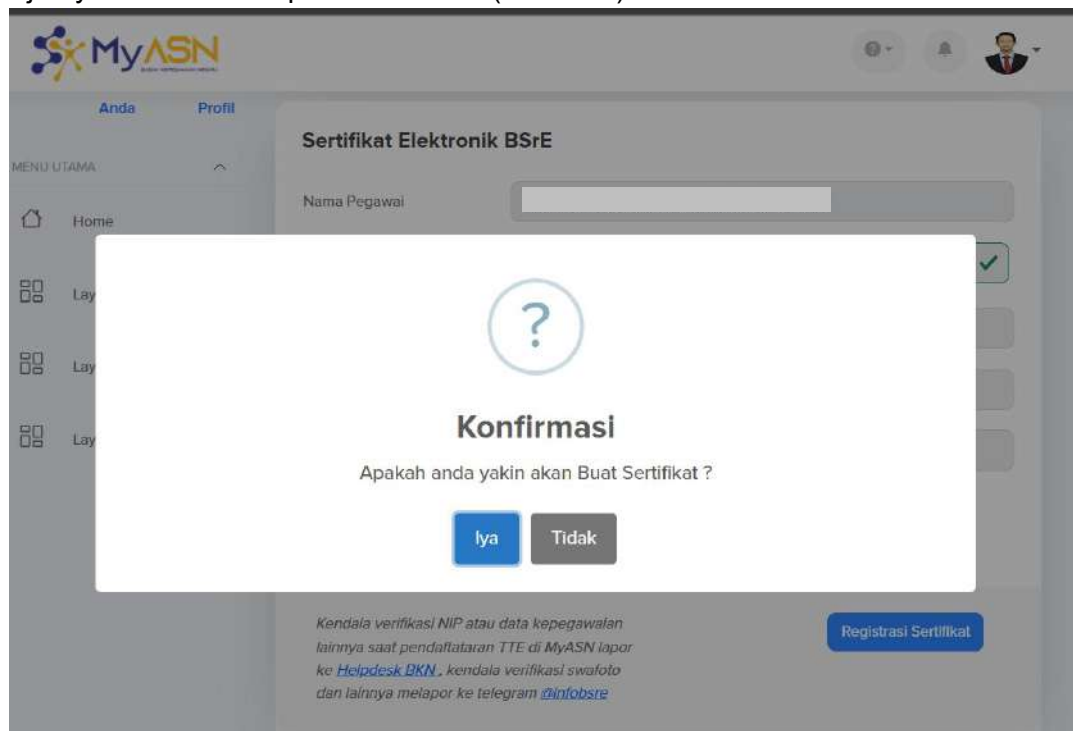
MyASN

Anda Profil

MENU UTAMA

Home

Lay

Lay

Lay

Sertifikat Elektronik BSrE

Nama Pegawai

?

Konfirmasi

Apakah anda yakin akan Buat Sertifikat ?

Iya Tidak

Kendala verifikasi NIP atau data kepegawaian lainnya saat pendaftaran TTE di MyASN lapor ke Helpdesk BKN , kendala verifikasi swafoto dan lainnya melapor ke telegram @infobsre

Registrasi Sertifikat